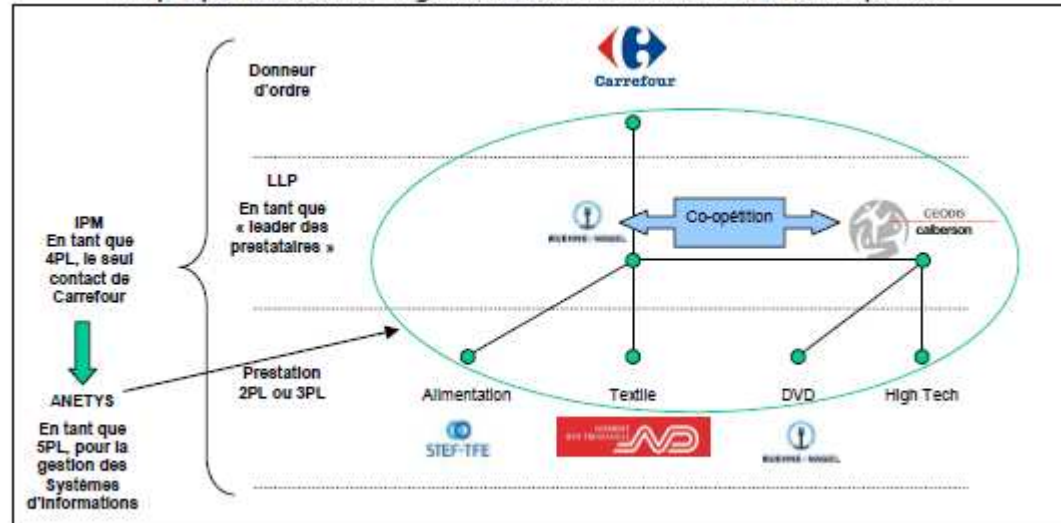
IPM
En tant que 4PL, le seul contact de Carrefour

ANETYS
En tant que 5PL, pour la gestion des Systèmes d'informations

Donneur d'ordre

Carrefour

LLP
En tant que « leader des prestataires »

KUEHNE+NAGEL

Co-opétition

GEODIS calberson

Prestation 2PL ou 3PL

Alimentation

Textile

DVD

High Tech

STEF-TFE

ND

KUEHNE+NAGEL